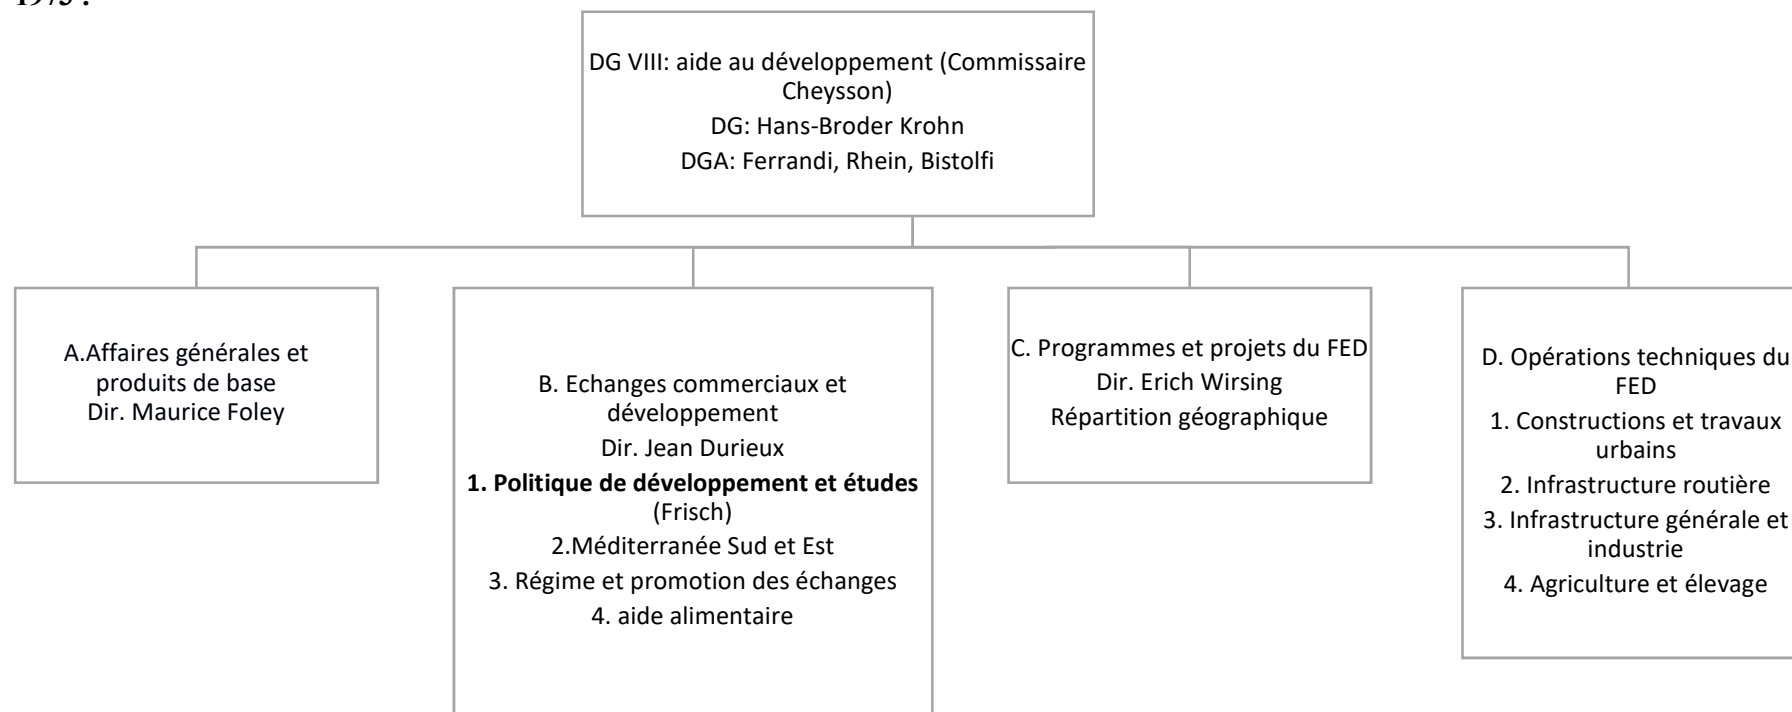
1975 :

DG VIII: aide au développement (Commissaire Cheysson)
DG: Hans-Broder Krohn
DGA: Ferrandi, Rhein, Bistolfi

A.Affaires générales et produits de base
Dir. Maurice Foley

B. Echanges commerciaux et développement
Dir. Jean Durieux
**1. Politique de développement et études** (Frisch)
2.Méditerranée Sud et Est
3. Régime et promotion des échanges
4. aide alimentaire

C. Programmes et projets du FED
Dir. Erich Wirsing
Répartition géographique

D. Opérations techniques du FED
1. Constructions et travaux urbains
2. Infrastructure routière
3. Infrastructure générale et industrie
4. Agriculture et élevage